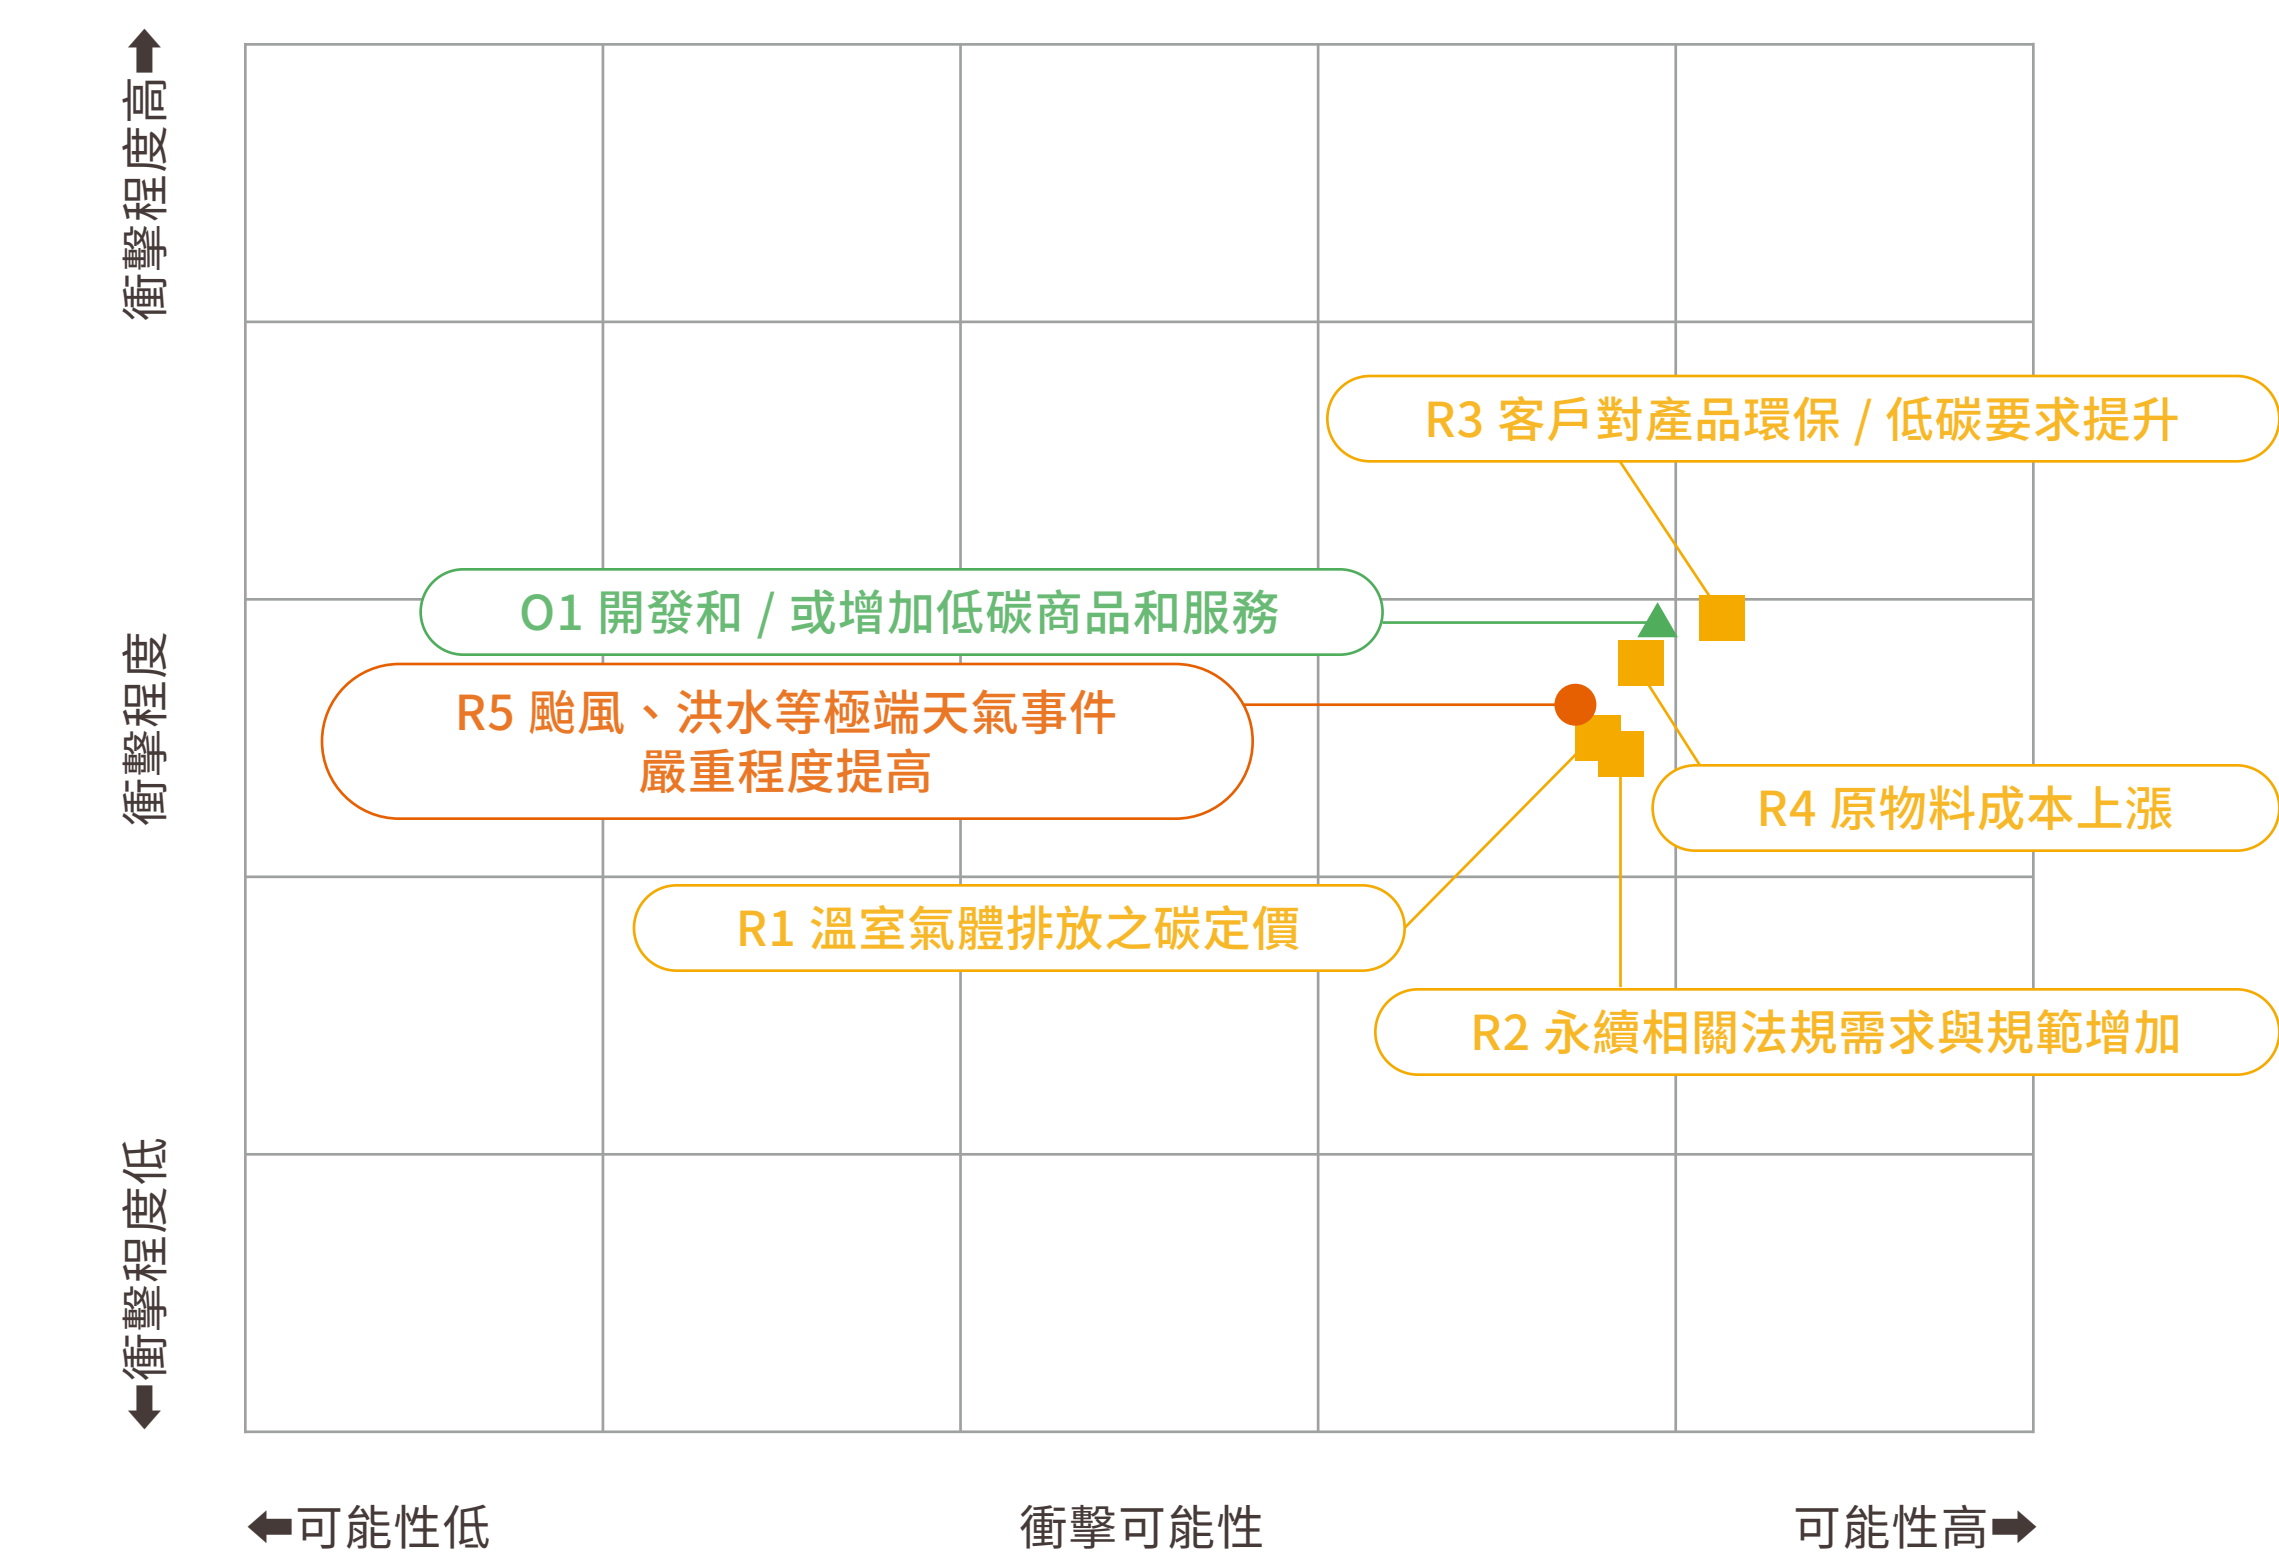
衝擊程度高

衝擊程度

衝擊程度低

R3 客戶對產品環保 / 低碳要求提升

O1 開發和 / 或增加低碳商品和服務

R5 颱風、洪水等極端天氣事件嚴重程度提高

R4 原物料成本上漲

R1 溫室氣體排放之碳定價

R2 永續相關法規需求與規範增加

可能性低

衝擊可能性

可能性高